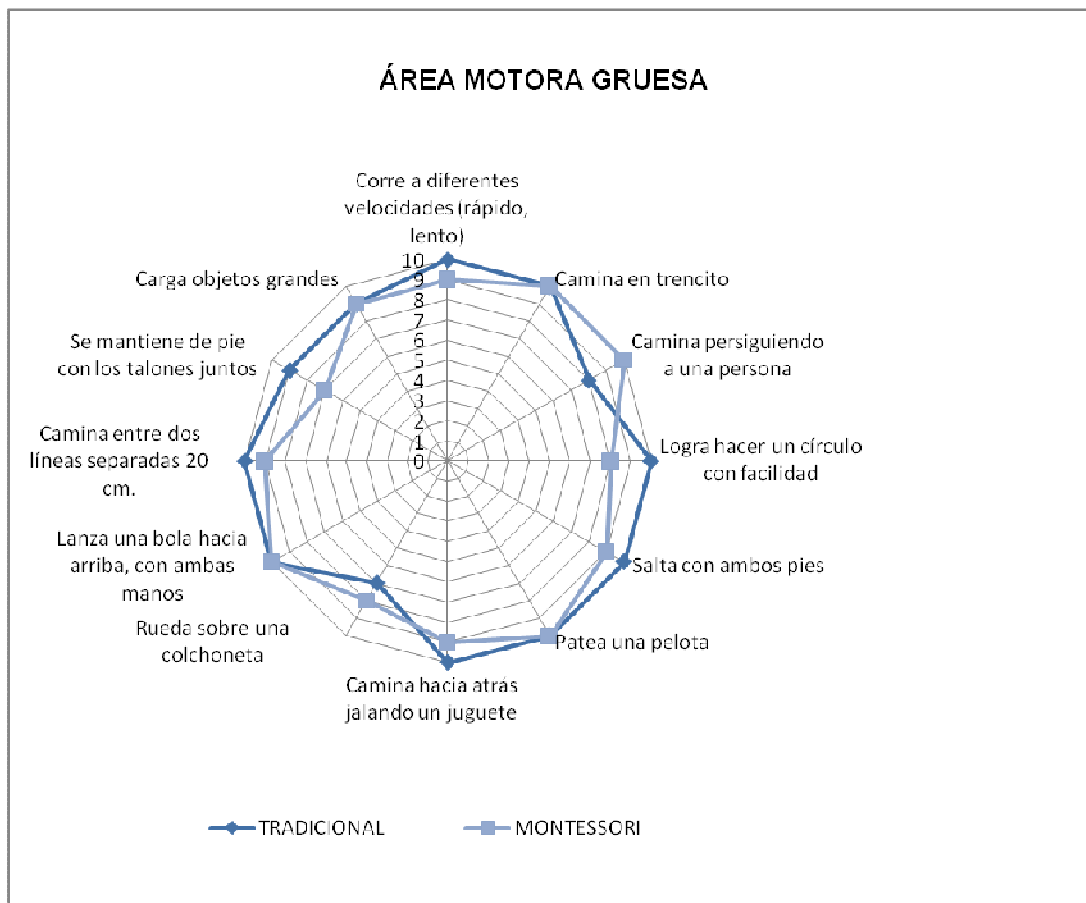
ÁREA MOTORA GRUESA

Corre a diferentes velocidades (rápido, lento)

Camina en trencito

Camina persiguiendo a una persona

Logra hacer un círculo con facilidad

Salta con ambos pies

Patea una pelota

Camina hacia atrás jalando un juguete

Rueda sobre una colchoneta

Lanza una bola hacia arriba, con ambas manos

Camina entre dos líneas separadas 20 cm.

Se mantiene de pie con los talones juntos

Carga objetos grandes

10
9
8
7
6
5
4
3
2
1
0

TRADICIONAL
MONTESSORI